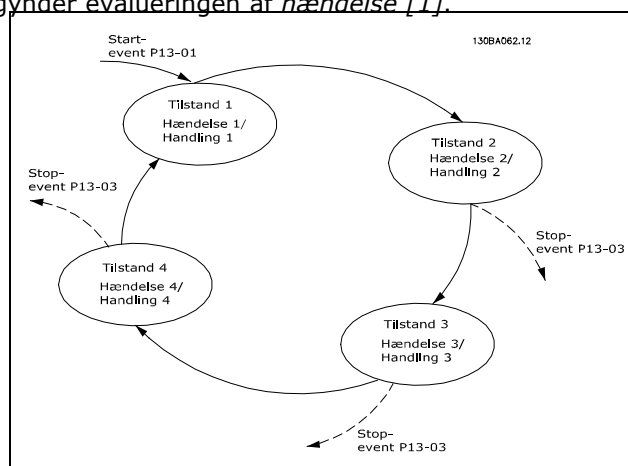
gynder evalueringen af *hændelse [1]*.

Start-event P13-01

130BA062.12

Tilstand 1
Hændelse 1/
Handling 1

Tilstand 2
Hændelse 2/
Handling 2

Stop-event P13-03

Stop-event P13-03

Tilstand 4
Hændelse 4/
Handling 4

Tilstand 3
Hændelse 3/
Handling 3

Stop-event P13-03